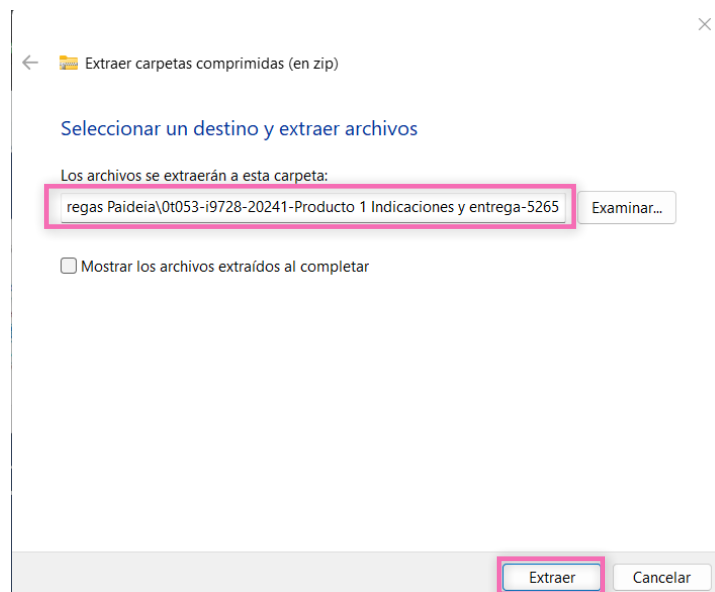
Extraer carpetas comprimidas (en zip)

Seleccionar un destino y extraer archivos

Los archivos se extraerán a esta carpeta:

regas Paideia\0t053-i9728-20241-Producto 1 Indicaciones y entrega-5265

Examinar...

Mostrar los archivos extraídos al completar

Extraer

Cancelar